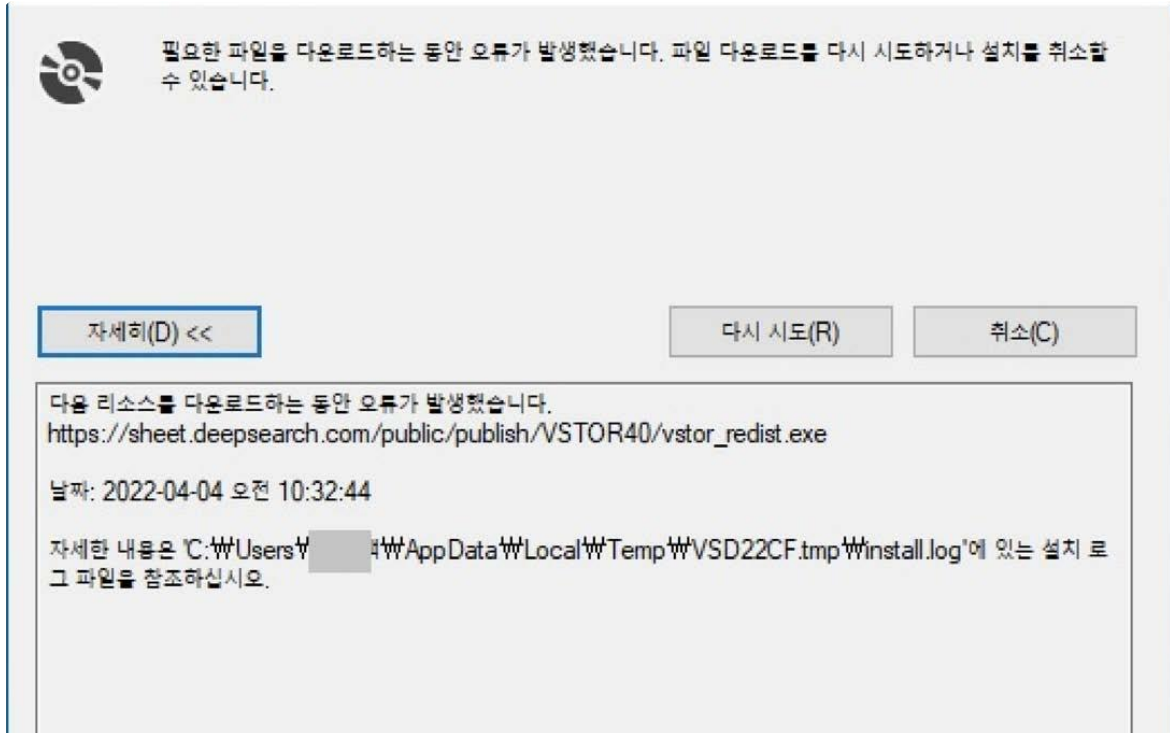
필요한 파일을 다운로드하는 동안 오류가 발생했습니다. 파일 다운로드를 다시 시도하거나 설치를 취소할 수 있습니다.

자세히(D) <<

다시 시도(R)

취소(C)

다음 리소스를 다운로드하는 동안 오류가 발생했습니다.
https://sheet.deepsearch.com/public/publish/VSTOR40/vstor_redist.exe

날짜: 2022-04-04 오전 10:32:44

자세한 내용은 'C:₩Users₩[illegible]₩AppData₩Local₩Temp₩VSD22CF.tmp₩install.log'에 있는 설치 로그 파일을 참조하십시오.